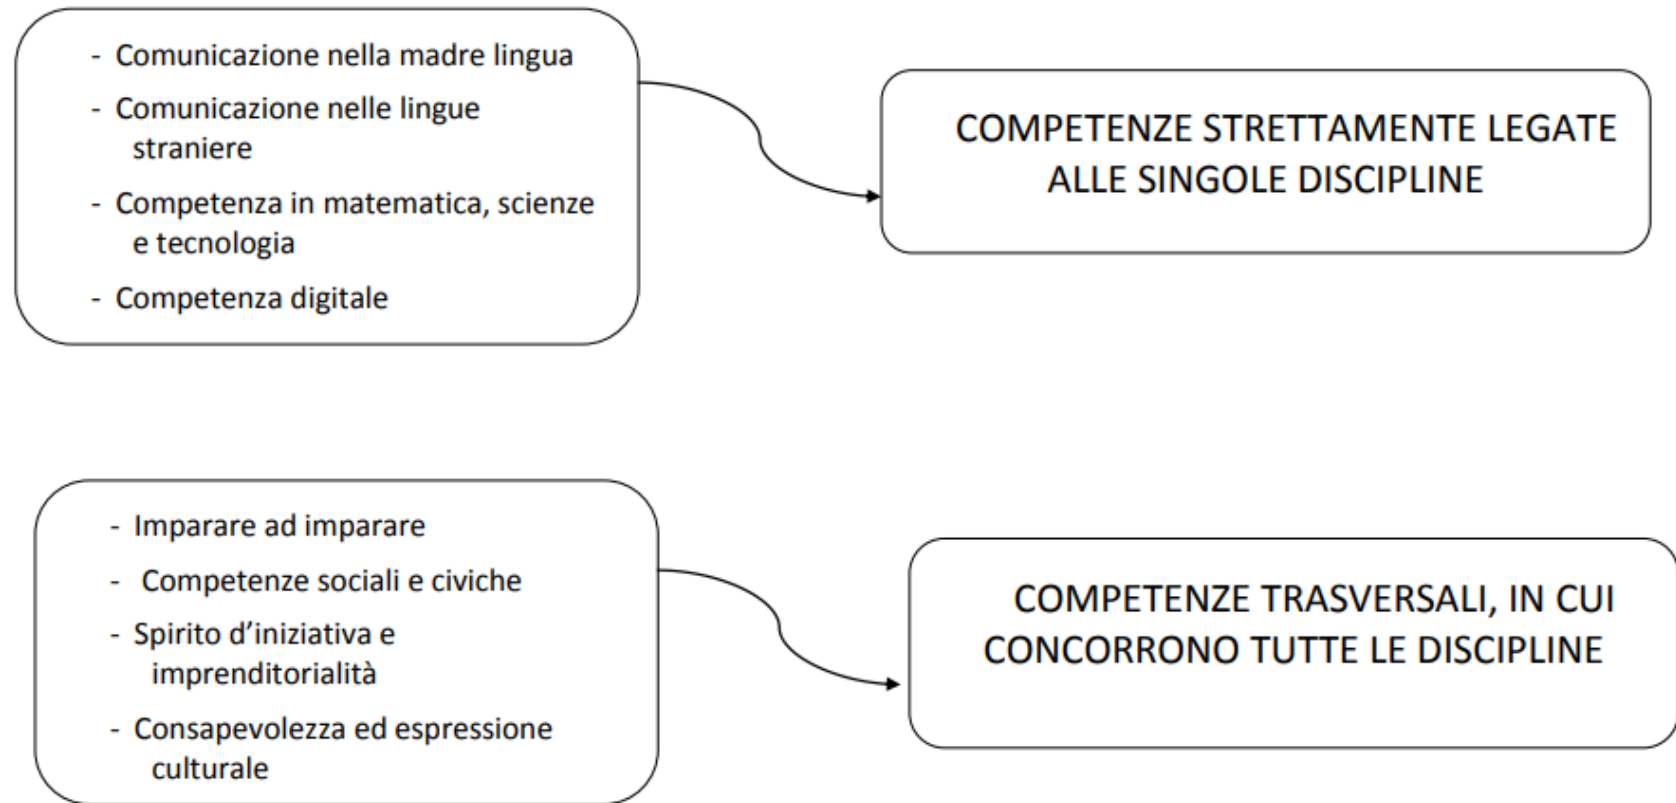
- Comunicazione nella madre lingua
- Comunicazione nelle lingue straniere
- Competenza in matematica, scienze e tecnologia
- Competenza digitale

COMPETENZE STRETTAMENTE LEGATE ALLE SINGOLE DISCIPLINE

- Imparare ad imparare
- Competenze sociali e civiche
- Spirito d'iniziativa e imprenditorialità
- Consapevolezza ed espressione culturale

COMPETENZE TRASVERSALI, IN CUI CONCORRONO TUTTE LE DISCIPLINE